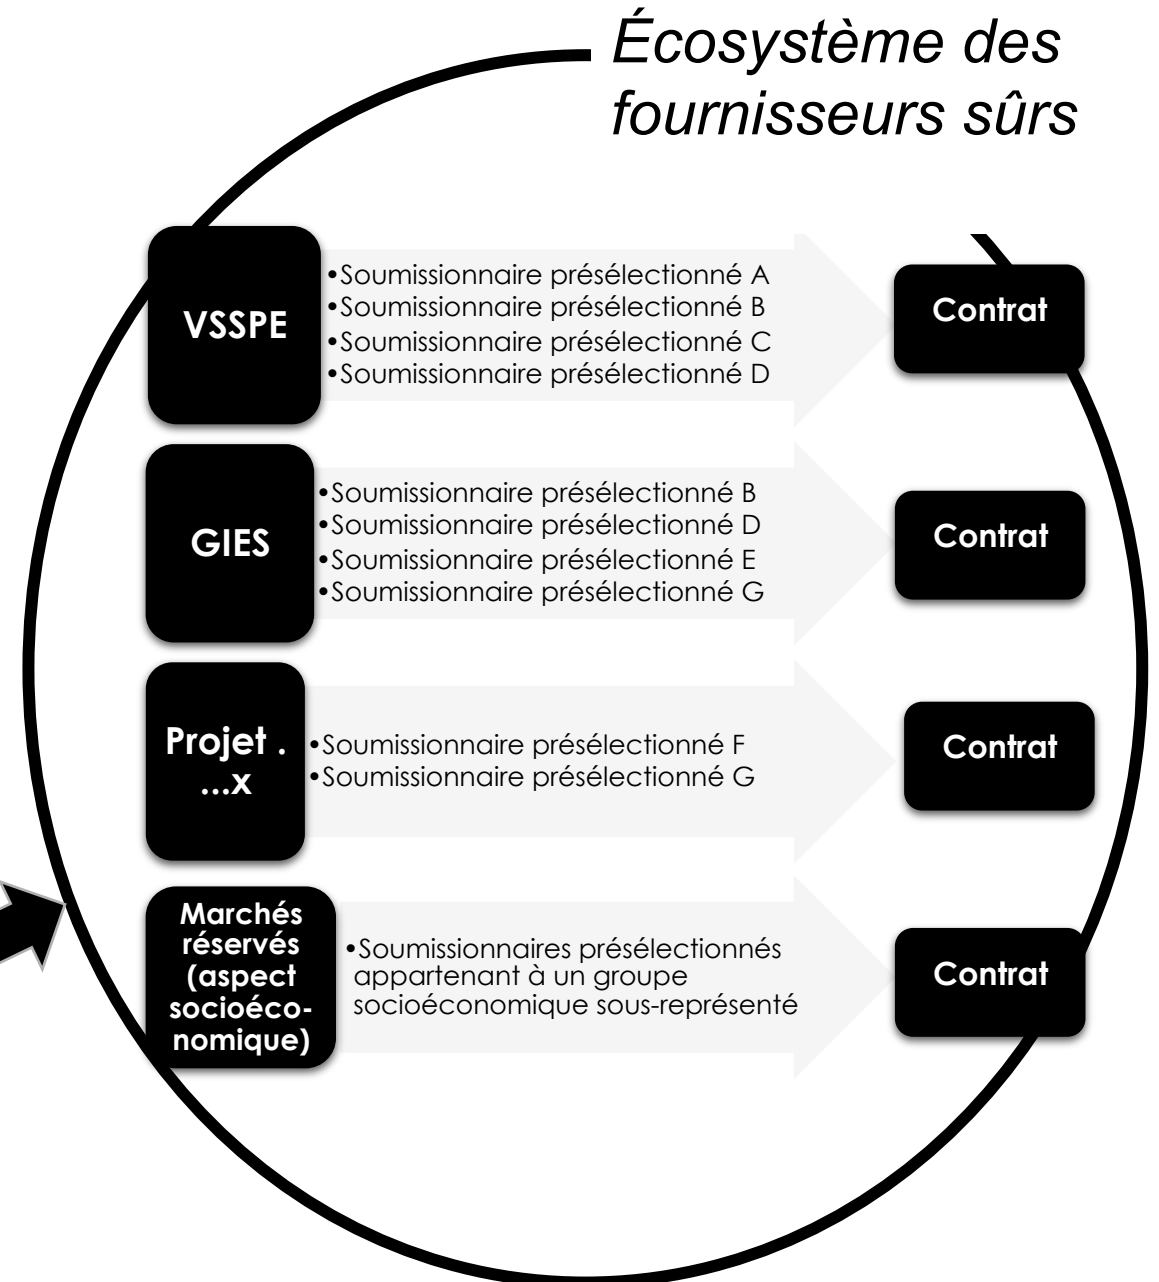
Écosystème des fournisseurs sûrs

VSSPE

•Soumissionnaire présélectionné A
•Soumissionnaire présélectionné B
•Soumissionnaire présélectionné C
•Soumissionnaire présélectionné D

Contrat

GIES

•Soumissionnaire présélectionné B
•Soumissionnaire présélectionné D
•Soumissionnaire présélectionné E
•Soumissionnaire présélectionné G

Contrat

Projet . ...x

•Soumissionnaire présélectionné F
•Soumissionnaire présélectionné G

Contrat

Marchés réservés (aspect socioéconomique)

•Soumissionnaires présélectionnés appartenant à un groupe socioéconomique sous-représenté

Contrat